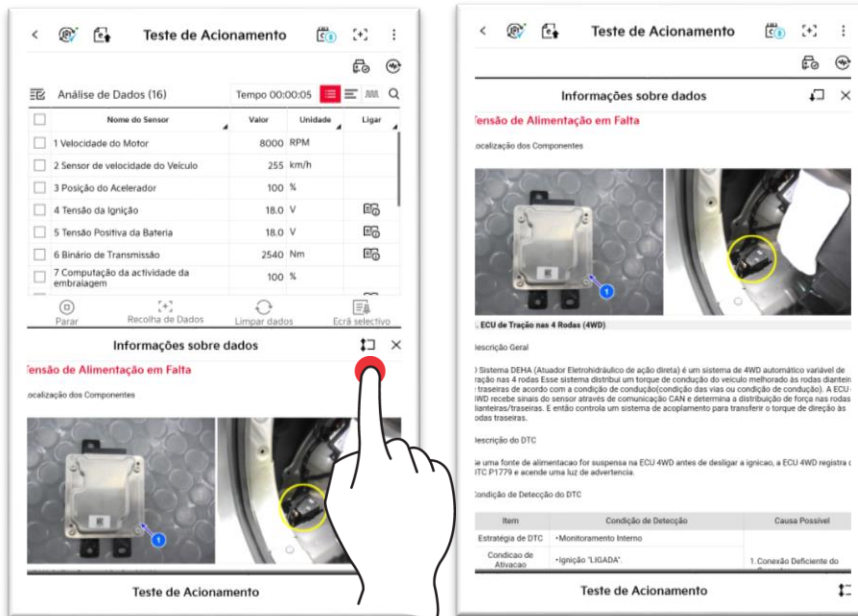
Teste de Acionamento

Análise de Dados (16)

Tempo 00:00:05

| | Nome do Sensor | Valor | Unidade | Ligar |
|---|---|---|---|---|
| | 1 Velocidade do Motor | 8000 | RPM | |
| | 2 Sensor de velocidade do Veículo | 255 | km/h | |
| | 3 Posição do Acelerador | 100 | % | |
| | 4 Tensão da Ignição | 18.0 | V | |
| | 5 Tensão Positiva da Bateria | 18.0 | V | |
| | 6 Binário de Transmissão | 2540 | Nm | |
| | 7 Computação da actividade da embraiagem | 100 | % | |

Parar
Recolha de Dados
Limpar dados
Ecrã selectivo

Informações sobre dados

Tensão de Alimentação em Falta

Localização dos Componentes

1

Teste de Acionamento

Teste de Acionamento

Informações sobre dados

Tensão de Alimentação em Falta

Localização dos Componentes

1

1. ECU de Tração nas 4 Rodas (4WD)

Descrição Geral

O Sistema DEHA (Atuador Eletrohidráulico de ação direta) é um sistema de 4WD automático variável de tração nas 4 rodas Esse sistema distribui um torque de condução do veículo melhorado às rodas dianteiras/traseiras de acordo com a condição de condução(condição das vias ou condição de condução). A ECU 4WD recebe sinais do sensor através de comunicação CAN e determina a distribuição de força nas rodas dianteiras/traseiras. E então controla um sistema de acoplamento para transferir o torque de direção às rodas traseiras.

Descrição do DTC

Se uma fonte de alimentacao for suspensa na ECU 4WD antes de desligar a ignicao, a ECU 4WD registra o DTC P1779 e acende uma luz de advertencia.

Condição de Detecção do DTC

| Item | Condição de Detecção | Causa Possível |
|---|---|---|
| Estratégia de DTC | •Monitoramento Interno | |
| Condicao de Ativacao | •Ignição "LIGADA". | 1. Conexão Deficiente de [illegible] |

Teste de Acionamento